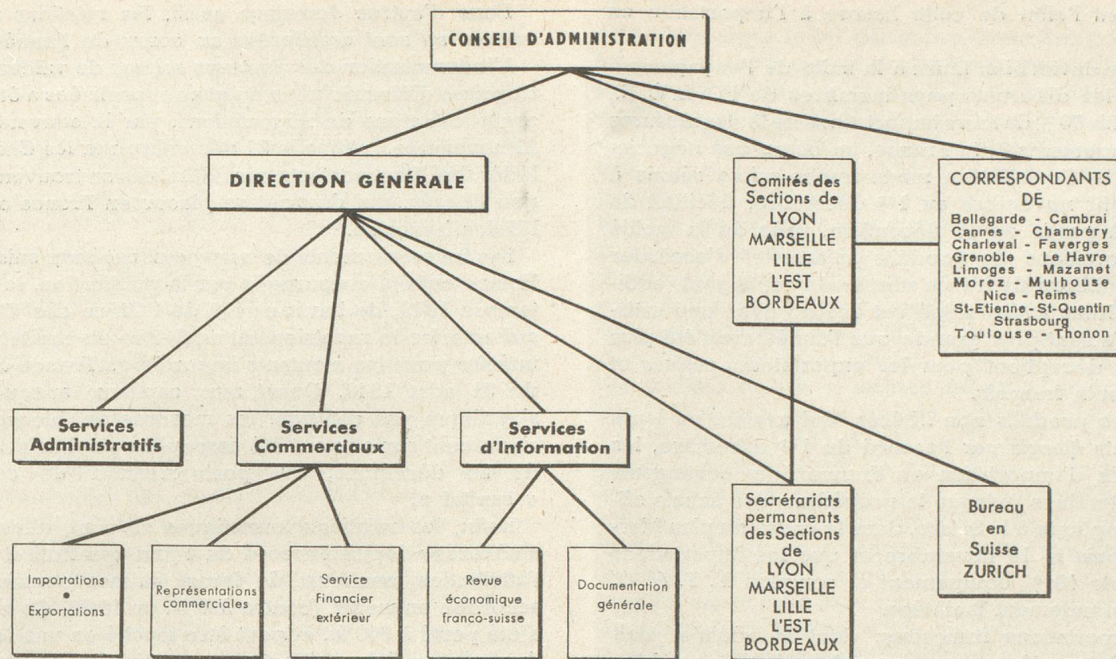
CONSEIL D'ADMINISTRATION

DIRECTION GÉNÉRALE

Comités des Sections de LYON MARSEILLE LILLE L'EST BORDEAUX

CORRESPONDANTS DE
Bellegarde - Cambrai
Cannes - Chambéry
Charleval - Faverges
Grenoble - Le Havre
Limoges - Mazamet
Morez - Mulhouse
Nice - Reims
St-Etienne - St-Quentin
Strasbourg
Toulouse - Thonon

Services Administratifs

Services Commerciaux

Services d'Information

Importations • Exportations

Représentations commerciales

Service Financier extérieur

Revue économique franco-suisse

Documentation générale

Secrétariats permanents des Sections de LYON MARSEILLE LILLE L'EST BORDEAUX

Bureau en Suisse ZURICH